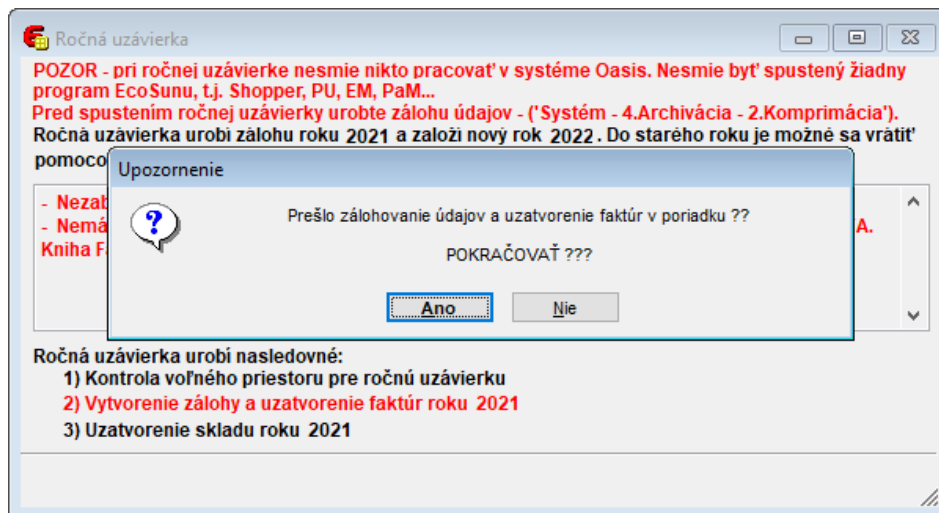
Ročná uzávierka

POZOR - pri ročnej uzávierke nesmie nikto pracovať v systéme Oasis. Nesmie byť spustený žiadny program EcoSunu, t.j. Shopper, PU, EM, PaM...

Pred spustením ročnej uzávierky urobte zálohu údajov - ('Systém - 4.Archivácia - 2.Komprimácia').

Ročná uzávierka urobí zálohu roku 2021 a založí nový rok 2022. Do starého roku je možné sa vrátiť pomoco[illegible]

- Nezab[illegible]
- Nemá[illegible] A.
Kniha F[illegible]

Upozornenie

Prešlo zálohovanie údajov a uzatvorenie faktúr v poriadku ??

POKRAČOVAŤ ???

Ano
Nie

Ročná uzávierka urobí nasledovné:
1) Kontrola voľného priestoru pre ročnú uzávierku
2) Vytvorenie zálohy a uzatvorenie faktúr roku 2021
3) Uzatvorenie skladu roku 2021